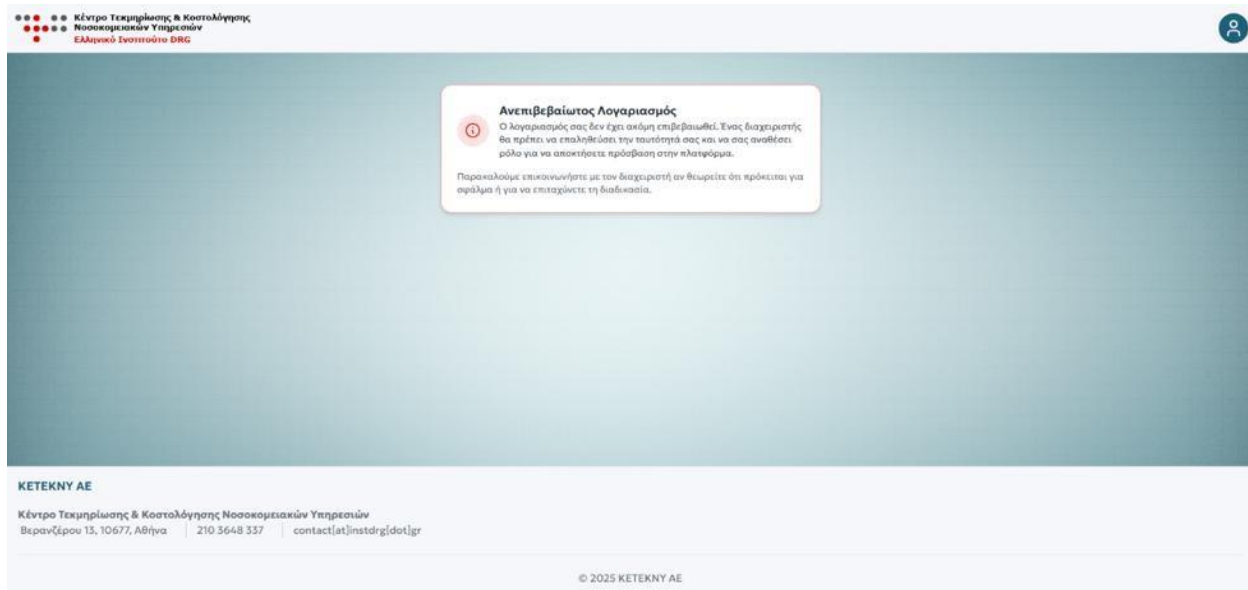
Κέντρο Τεκμηρίωσης & Κοστολόγησης Νοσοκομειακών Υπηρεσιών
Ελληνικό Ινστιτούτο DRG

Ανεπιβεβαίωτος Λογαριασμός
Ο λογαριασμός σας δεν έχει ακόμη επιβεβαιωθεί. Ένας διαχειριστής θα πρέπει να επαληθεύσει την ταυτότητά σας και να σας αναθέσει ρόλο για να αποκτήσετε πρόσβαση στην πλατφόρμα.

Παρακαλούμε επικοινωνήστε με τον διαχειριστή αν θεωρείτε ότι πρόκειται για σφάλμα ή για να επιταχύνετε τη διαδικασία.

KETEKNY AE

Κέντρο Τεκμηρίωσης & Κοστολόγησης Νοσοκομειακών Υπηρεσιών
Βερανζέρου 13, 10677, Αθήνα | 210 3648 337 | contact[at]instdrg[dot]gr

© 2025 KETEKNY AE